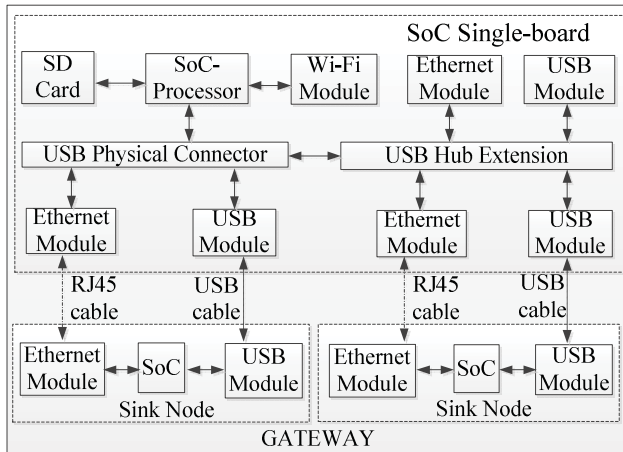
SoC Single-board

SD Card

SoC-Processor

Wi-Fi Module

Ethernet Module

USB Module

USB Physical Connector

USB Hub Extension

Ethernet Module

USB Module

Ethernet Module

USB Module

RJ45 cable

USB cable

RJ45 cable

USB cable

Ethernet Module

SoC

USB Module

Sink Node

Ethernet Module

SoC

USB Module

Sink Node

GATEWAY